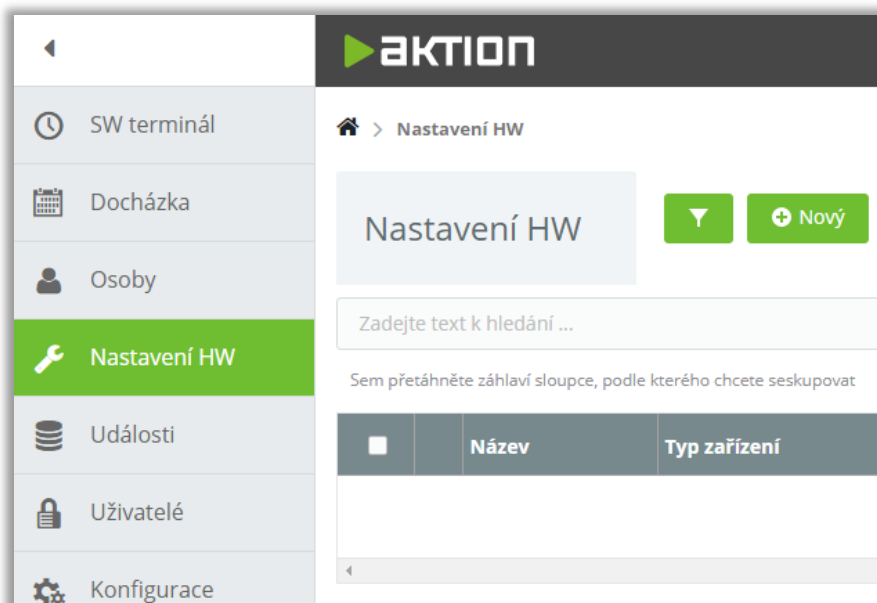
AKTION

SW terminál

Docházka

Osoby

Nastavení HW

Události

Uživatelé

Konfigurace

> Nastavení HW

Nastavení HW

Nový

Zadejte text k hledání ...

Sem přetáhněte záhlaví sloupce, podle kterého chcete seskupovat

| | | Název | Typ zařízení |
|---|---|---|---|